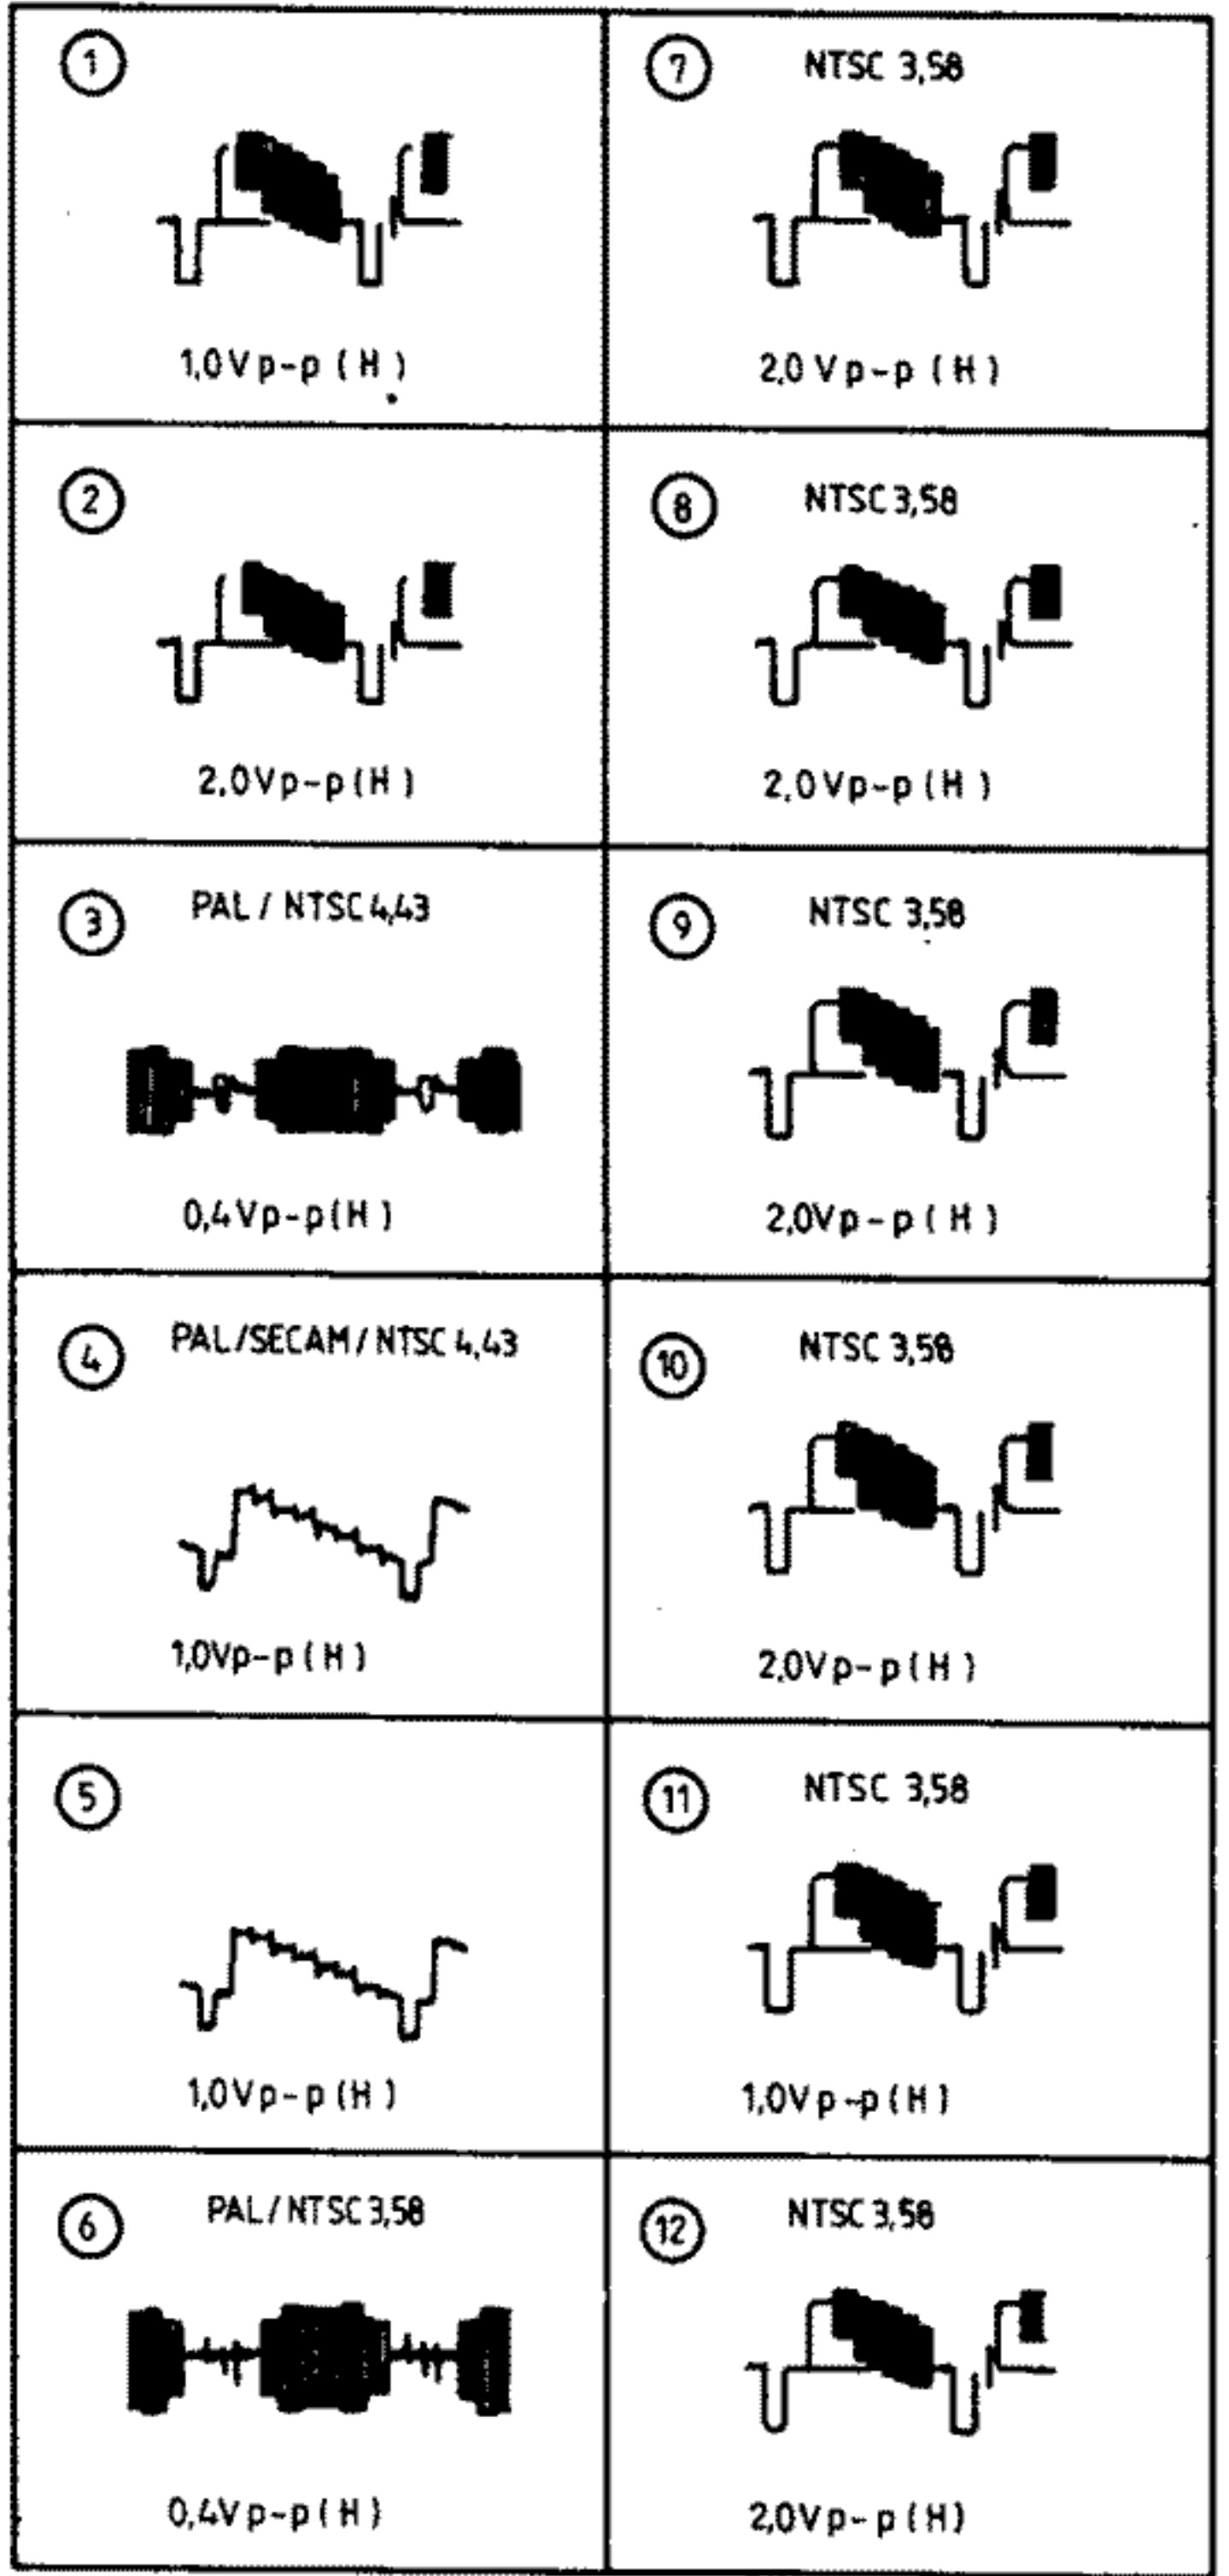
| | |
|---|---|
| ① 1,0Vp-p (H) | ⑦ NTSC 3,58 2,0 Vp-p (H) |
| ② 2,0Vp-p (H) | ⑧ NTSC 3,58 2,0Vp-p (H) |
| ③ PAL / NTSC 4,43 0,4Vp-p (H) | ⑨ NTSC 3,58 2,0Vp-p (H) |
| ④ PAL/SECAM / NTSC 4,43 1,0Vp-p (H) | ⑩ NTSC 3,58 2,0Vp-p (H) |
| ⑤ 1,0Vp-p (H) | ⑪ NTSC 3,58 1,0Vp-p (H) |
| ⑥ PAL / NTSC 3,58 0,4Vp-p (H) | ⑫ NTSC 3,58 2,0Vp-p (H) |